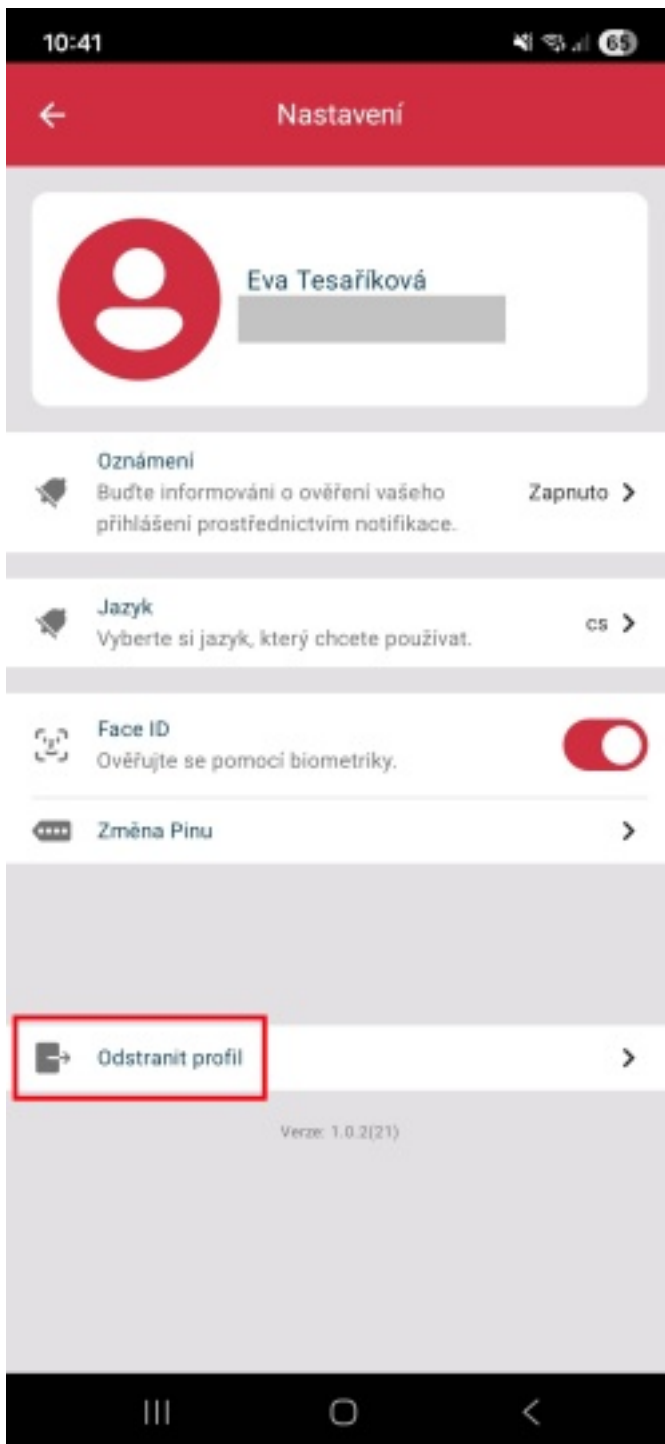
10:41

65

Nastavení

Eva Tesaříková

Oznámení
Buďte informováni o ověření vašeho přihlášení prostřednictvím notifikace.
Zapnuto

Jazyk
Vyberte si jazyk, který chcete používat.
cs

Face ID
Ověřujte se pomocí biometriky.

Změna Pinu

Odstranit profil

Verze: 1.0.2(21)